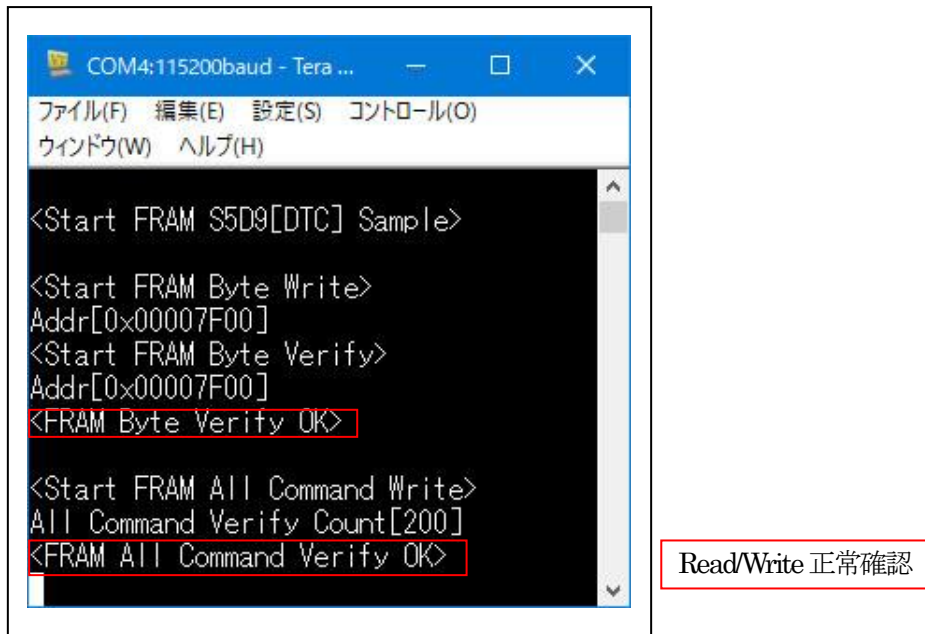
COM4:115200baud - Tera ...

ファイル(F) 編集(E) 設定(S) コントロール(O)
ウィンドウ(W) ヘルプ(H)

<Start FRAM S5D9[DTC] Sample>

<Start FRAM Byte Write>
Addr[0x00007F00]
<Start FRAM Byte Verify>
Addr[0x00007F00]
<FRAM Byte Verify OK>

<Start FRAM All Command Write>
All Command Verify Count[200]
<FRAM All Command Verify OK>

Read/Write 正常確認